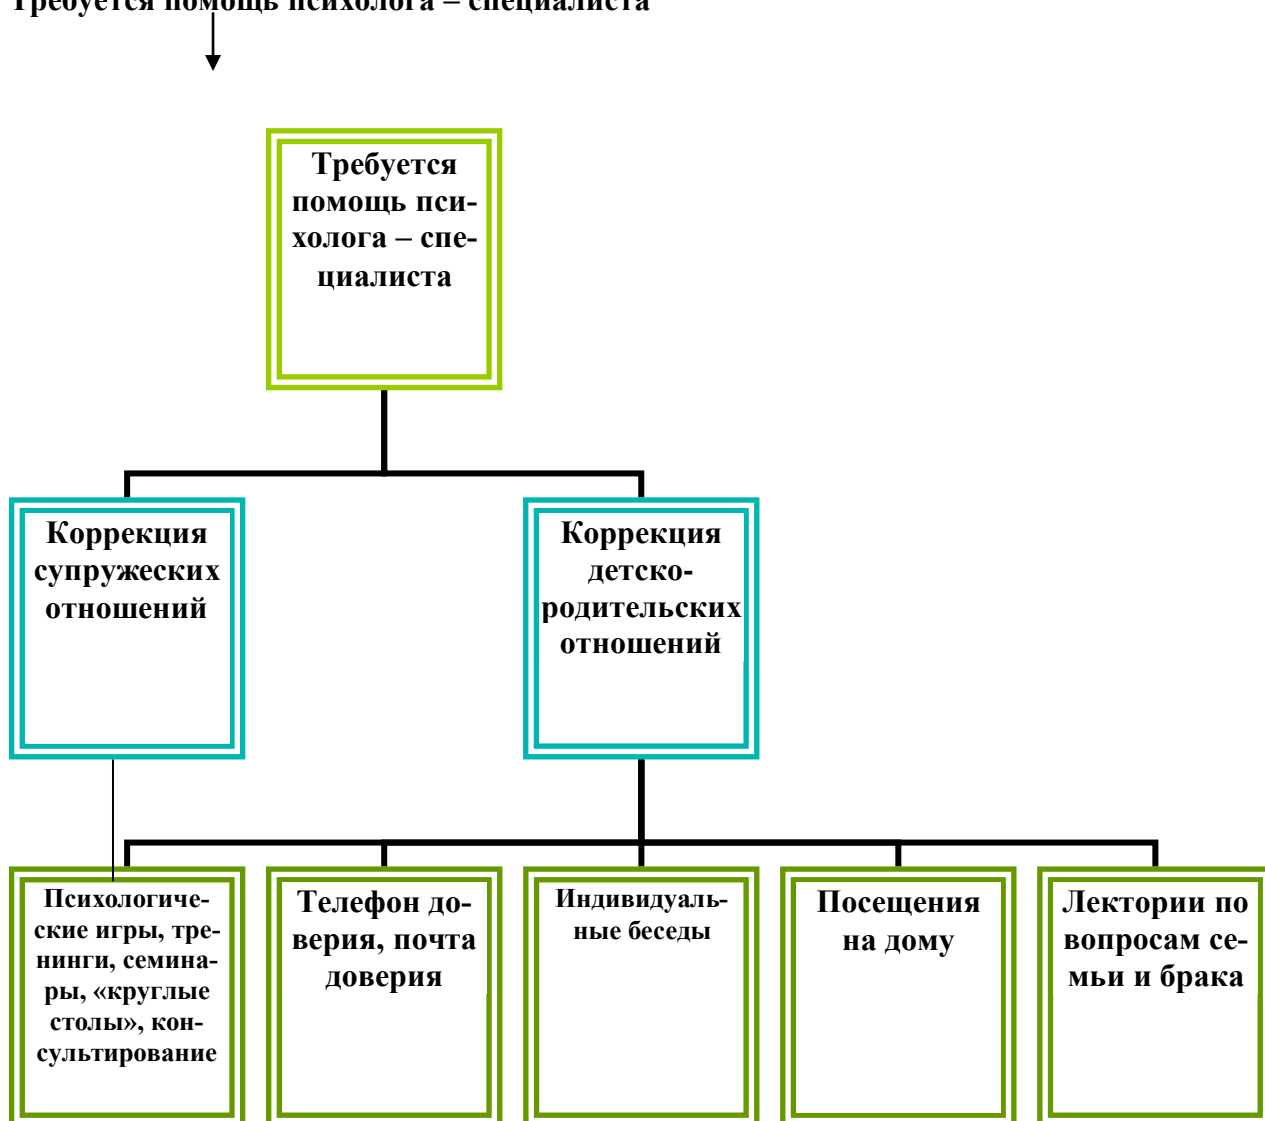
Требуется помощь психолога – специалиста

Требуется помощь психолога – специалиста

Коррекция супружеских отношений

Коррекция детско-родительских отношений

Психологические игры, тренинги, семинары, «круглые столы», консультирование

Телефон доверия, почта доверия

Индивидуальные беседы

Посещения на дому

Лектории по вопросам семьи и брака